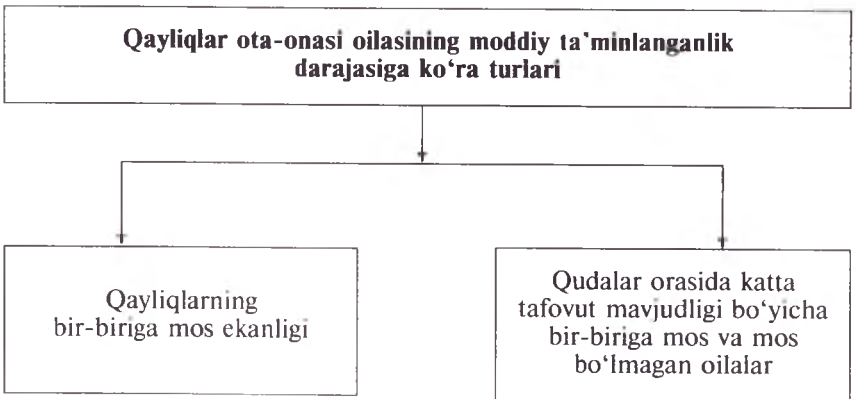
Qayliqlar ota-onasi oilasining moddiy ta'minlanganlik darajasiga ko'ra turlari

Qayliqlarning bir-biriga mos ekanligi

Qudalar orasida katta tafovut mavjudligi bo'yicha bir-biriga mos va mos bo'lmagan oilalar